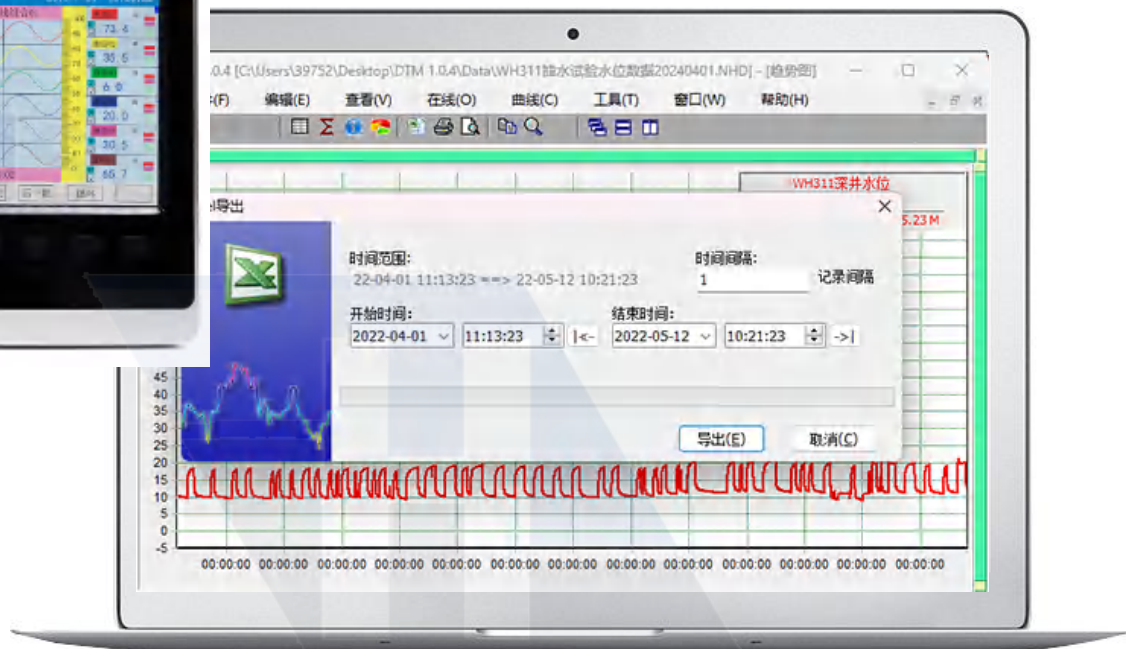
73.4
30.5
6.0
20.0
30.5
60.7

.0.4 [C:\Users\39752\Desktop\DTM 1.0.4\Data\WH311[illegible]水试验水位数据20240401.NHD] - [趋势图]

(F) 编辑(E) 查看(V) 在线(O) 曲线(C) 工具(T) 窗口(W) 帮助(H)

WH311深井水位
5.23 M

导出

时间范围:
22-04-01 11:13:23 ==> 22-05-12 10:21:23

时间间隔:
1
记录间隔

开始时间:
2022-04-01 11:13:23 |<-

结束时间:
2022-05-12 10:21:23 ->|

导出(E) 取消(C)

45
40
35
30
25
20
15
10
5
0
-5

00:00:00 00:00:00 00:00:00 00:00:00 00:00:00 00:00:00 00:00:00 00:00:00 00:00:00 00:00:00 00:00:00 00:00:00 00:00:00